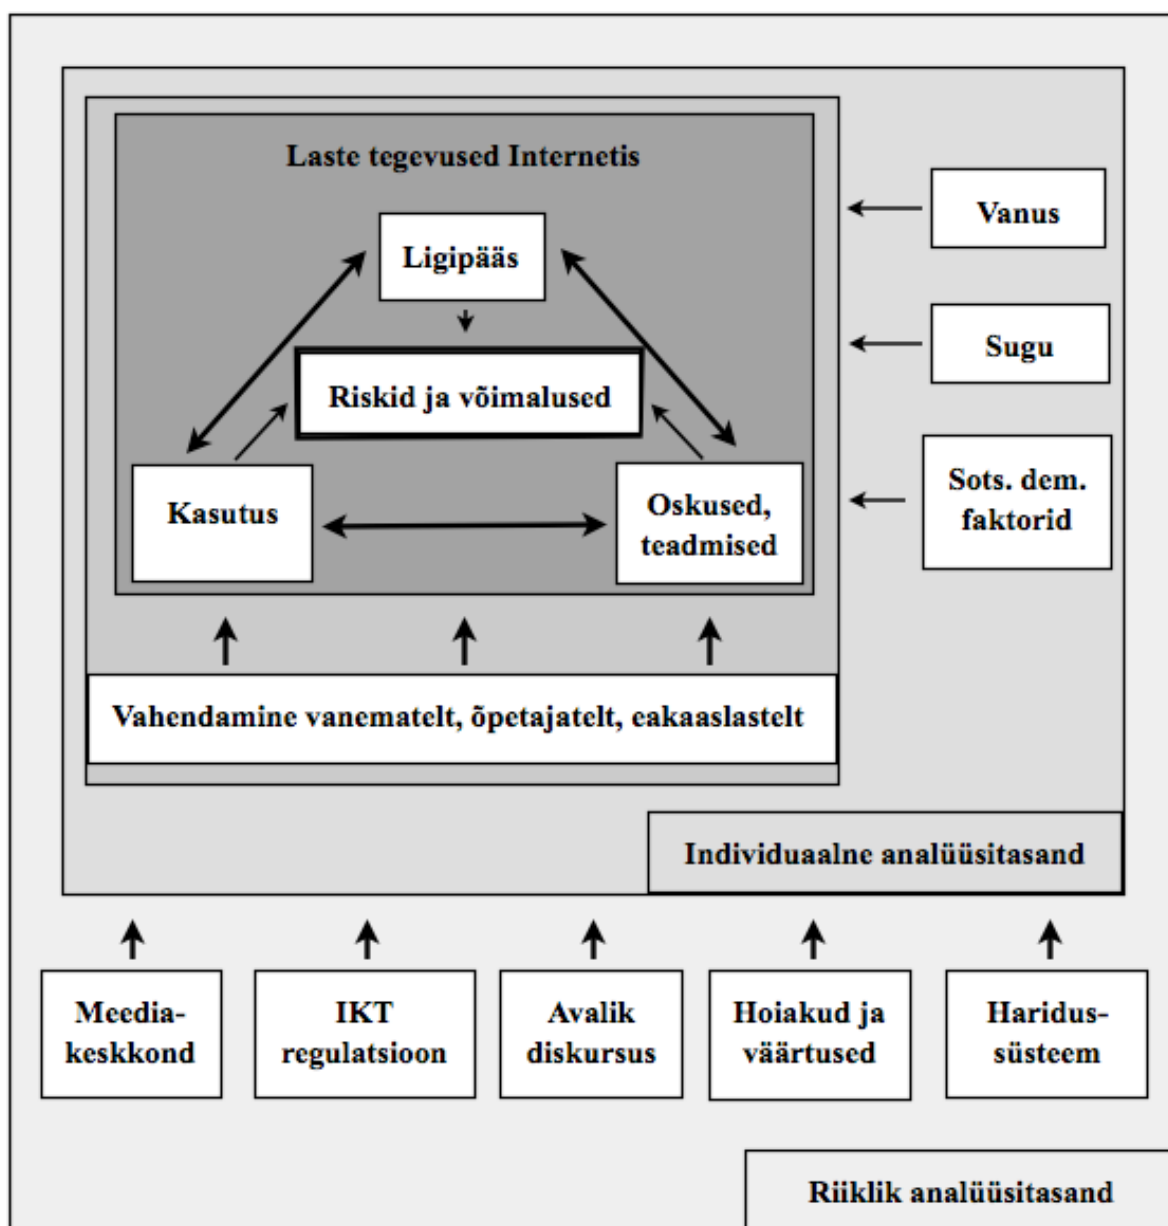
Laste tegevused Internetis

Ligipääs

Riskid ja võimalused

Kasutus

Oskused, teadmised

Vanus

Sugu

Sots. dem. faktorid

Vahendamine vanematelt, õpetajatelt, eakaaslastelt

Individuaalne analüüsitasand

Meedia-keskkond

IKT regulatsioon

Avalik diskursus

Hoiakud ja väärtused

Haridus-süsteem

Riiklik analüüsitasand